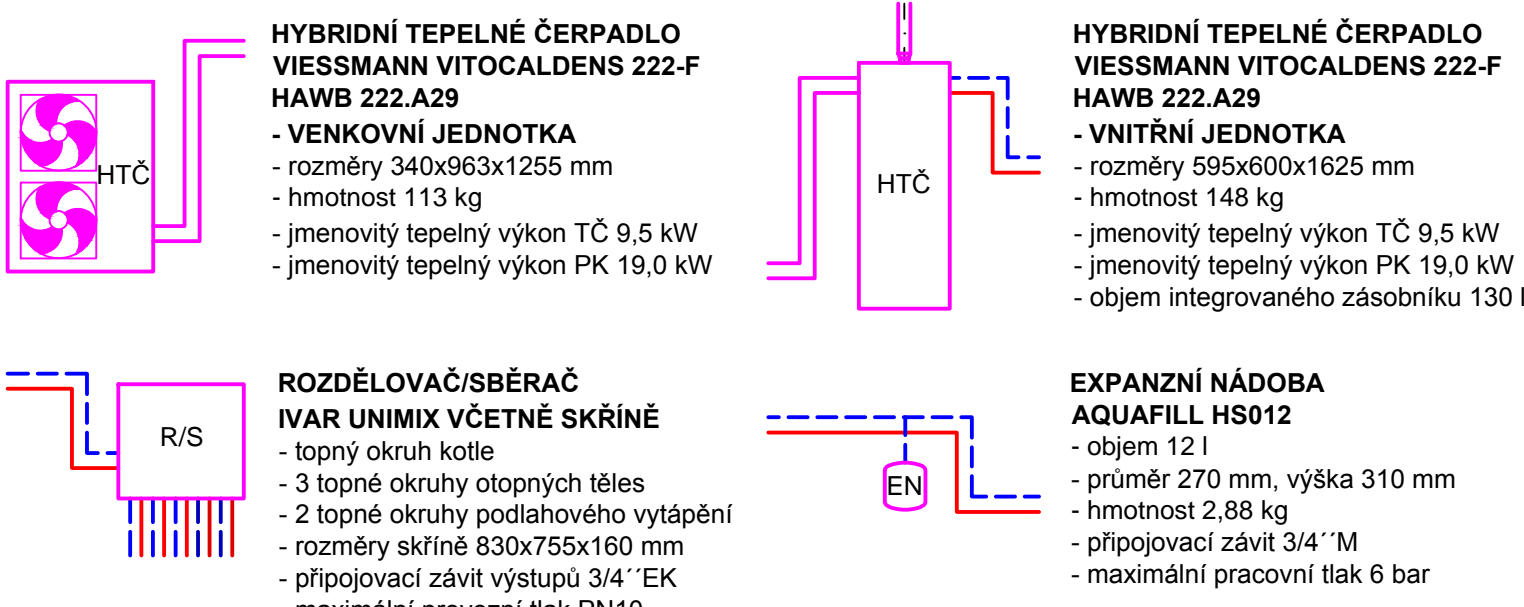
HTČ

HYBRIDNÍ TEPELNÉ ČERPADLO
VIESSMANN VITOCALDENS 222-F
HAWB 222.A29
- VENKOVNÍ JEDNOTKA
- rozměry 340x963x1255 mm
- hmotnost 113 kg
- jmenovitý tepelný výkon TČ 9,5 kW
- jmenovitý tepelný výkon PK 19,0 kW

HTČ

HYBRIDNÍ TEPELNÉ ČERPADLO
VIESSMANN VITOCALDENS 222-F
HAWB 222.A29
- VNITŘNÍ JEDNOTKA
- rozměry 595x600x1625 mm
- hmotnost 148 kg
- jmenovitý tepelný výkon TČ 9,5 kW
- jmenovitý tepelný výkon PK 19,0 kW
- objem integrovaného zásobníku 130 l

R/S

ROZDĚLOVAČ/SBĚRAČ
IVAR UNIMIX VČETNĚ SKŘÍNĚ
- topný okruh kotle
- 3 topné okruhy otopných těles
- 2 topné okruhy podlahového vytápění
- rozměry skříně 830x755x160 mm
- připojovací závit výstupů 3/4´´EK
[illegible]

EN

EXPANZNÍ NÁDOBA
AQUAFILL HS012
- objem 12 l
- průměr 270 mm, výška 310 mm
- hmotnost 2,88 kg
- připojovací závit 3/4´´M
- maximální pracovní tlak 6 bar